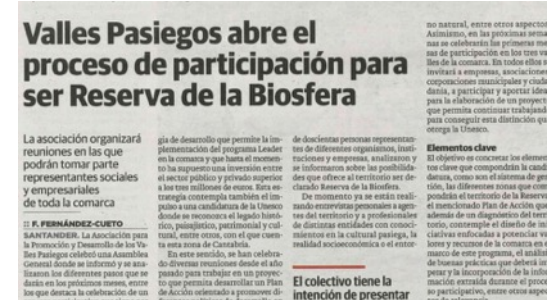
Valles Pasiegos abre el proceso de participación para ser Reserva de la Biosfera

La asociación organizará reuniones en las que podrán tomar parte representantes sociales y empresariales de toda la comarca

F. FERNÁNDEZ-CUETO

SANTANDER. La Asociación para la Promoción y Desarrollo de los Valles Pasiegos celebró una Asamblea General donde se informó y se analizaron los diferentes pasos que se darán en los próximos meses, entre los que destaca la celebración de un

gia de desarrollo que permite la implementación del programa Leader en la comarca y que hasta el momento ha supuesto una inversión entre el sector público y privado superior a los tres millones de euros. Esta estrategia contempla también el impulso a una candidatura de la Unesco donde se reconozca el legado histórico, paisajístico, patrimonial y cultural, entre otros, con el que cuenta esta zona de Cantabria.

En este sentido, se han celebrado diversas reuniones desde el año pasado para trabajar en un proyecto que permita desarrollar un Plan de Acción orientado a promover di-

de doscientas personas representantes de diferentes organismos, instituciones y empresas, analizaron y se informaron sobre las posibilidades que ofrece al territorio ser declarado Reserva de la Biosfera.

De momento ya se están realizando entrevistas personales a agentes del territorio y a profesionales de distintas entidades con conocimientos en la realidad pasiega, la realidad socioeconómica o el entor-

El colectivo tiene la intención de presentar

no natural, entre otros aspectos. Asimismo, en las próximas semanas se celebrarán las primeras mesas de participación en los tres valles de la comarca. En todos ellos se invitará a empresas, asociaciones, corporaciones municipales y ciudadanía, a participar y aportar ideas para la elaboración de un proyecto que permita continuar trabajando para conseguir esta distinción que otorga la Unesco.

Elementos clave
El objetivo es concretar los elementos clave que comprenden la candidatura, como son el sistema de gestión, las diferentes zonas que componen el territorio de la Reserva y el mencionado Plan de Acción que además de un diagnóstico del territorio, contemple el diseño de iniciativas vinculadas a potenciar valores y recursos de la comarca en el marco de este programa, el análisis de buenas prácticas que deberá reflejar la incorporación de la información extraída durante el proceso participativo, entre otros aspe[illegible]